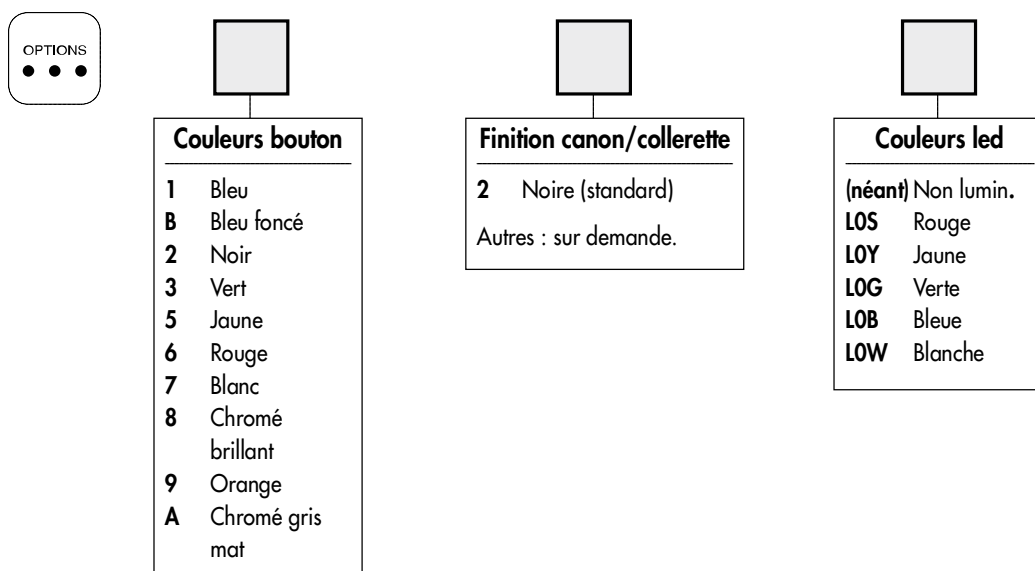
OPTIONS

Couleurs bouton

1 Bleu
B Bleu foncé
2 Noir
3 Vert
5 Jaune
6 Rouge
7 Blanc
8 Chromé brillant
9 Orange
A Chromé gris mat

Finition canon/collerette

2 Noire (standard)

Autres : sur demande.

Couleurs led

(néant) Non lumin.
L0S Rouge
L0Y Jaune
L0G Verte
L0B Bleue
L0W Blanche